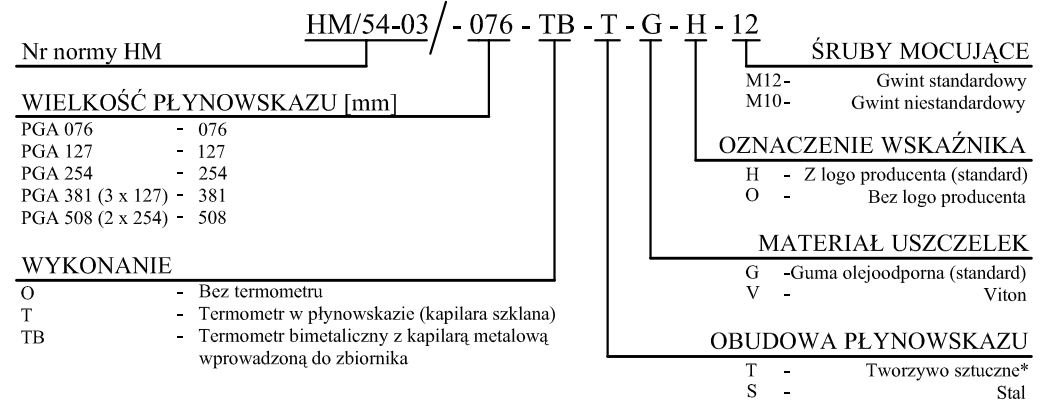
HM/54-03 / - 076 - TB - T - G - H - 12

Nr normy HM

ŚRUBY MOCUJĄCE
M12- Gwint standardowy
M10- Gwint niestandardowy

WIELKOŚĆ PŁYNOWSKAZU [mm]
PGA 076 - 076
PGA 127 - 127
PGA 254 - 254
PGA 381 (3 x 127) - 381
PGA 508 (2 x 254) - 508

OZNACZENIE WSKAŹNIKA
H - Z logo producenta (standard)
O - Bez logo producenta

MATERIAŁ USZCZELEK
G -Guma olejoodporna (standard)
V - Viton

WYKONANIE
O - Bez termometru
T - Termometr w płynowskazie (kapilara szklana)
TB - Termometr bimetaliczny z kapilarą metalową wprowadzoną do zbiornika

OBUDOWA PŁYNOWSKAZU
T - Tworzywo sztuczne*
S - Stal